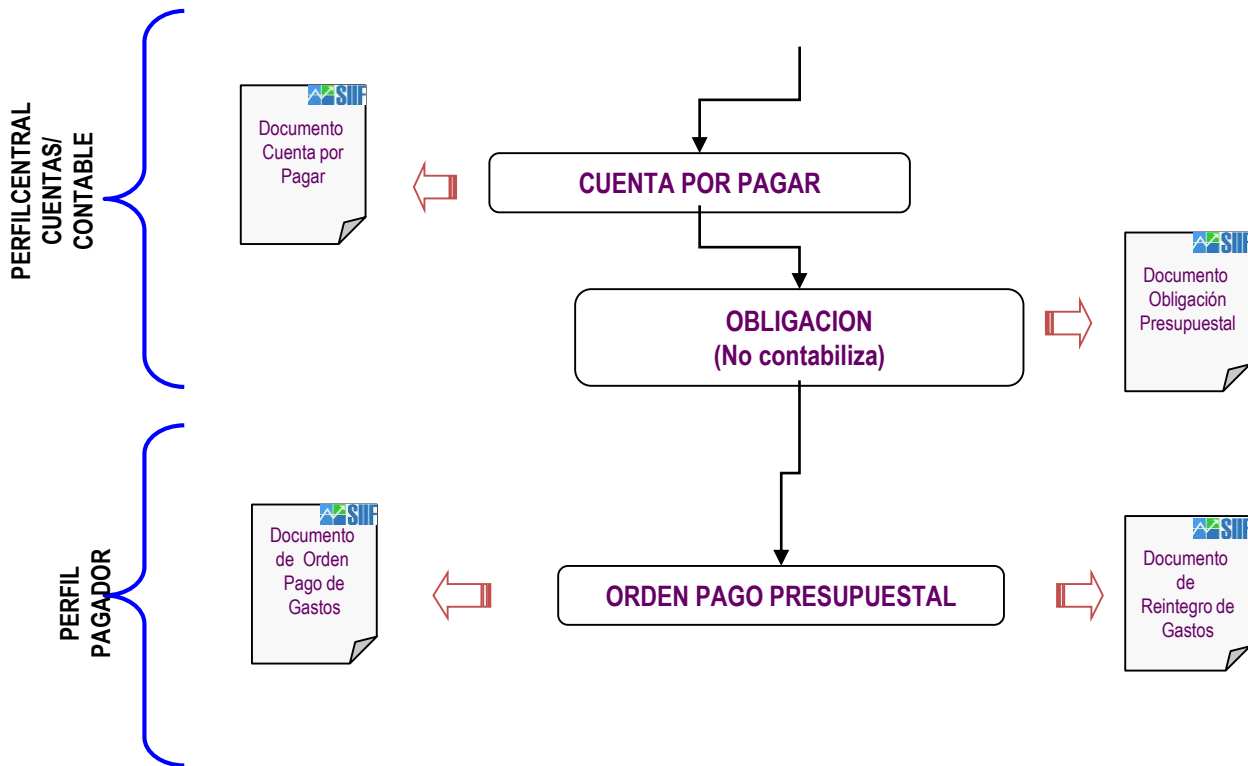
PERFILCENTRAL CUENTAS/ CONTABLE

SIIF
Documento Cuenta por Pagar

CUENTA POR PAGAR

OBLIGACION
(No contabiliza)

SIIF
Documento Obligación Presupuestal

PERFIL PAGADOR

SIIF
Documento de Orden Pago de Gastos

ORDEN PAGO PRESUPUESTAL

SIIF
Documento de Reintegro de Gastos